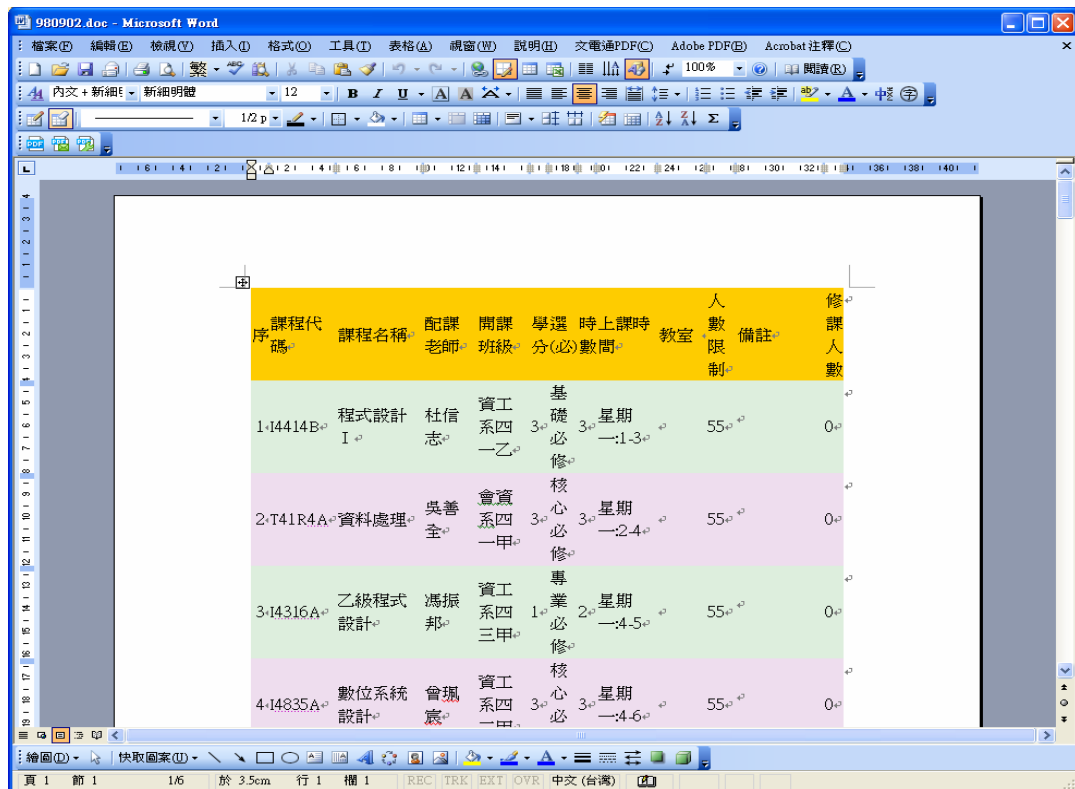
980902.doc - Microsoft Word

檔案(F) 編輯(E) 檢視(V) 插入(I) 格式(O) 工具(T) 表格(A) 視窗(W) 說明(H) 文電通PDF(C) Adobe PDF(B) Acrobat 注釋(C)

繁 100% 閱讀(R)

內文 + 新細明 新細明體 12 B I U A A

1/2 p

| 序 | 課程代碼 | 課程名稱 | 配課老師 | 開課班級 | 學分 | 選(必) | 時數 | 上課時間 | 教室 | 人數限制 | 備註 | 修課人數 |
|---|---|---|---|---|---|---|---|---|---|---|---|---|
| 1 | I4414B | 程式設計 I | 杜信志 | 資工系四一乙 | 3 | 基礎必修 | 3 | 星期一:1-3 | | 55 | | 0 |
| 2 | T41R4A | 資料處理 | 吳善全 | 會資系四一甲 | 3 | 核心必修 | 3 | 星期一:2-4 | | 55 | | 0 |
| 3 | I4316A | 乙級程式設計 | 馮振邦 | 資工系四三甲 | 1 | 專業必修 | 2 | 星期一:4-5 | | 55 | | 0 |
| 4 | I4835A | 數位系統設計 | 曾珮宸 | 資工系四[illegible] | 3 | 核心必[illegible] | 3 | 星期一:4-6 | | 55 | | 0 |

繪圖(D) 快取圖案(U)

頁 1 節 1 1/6 於 3.5cm 行 1 欄 1 REC TRK EXT OVR 中文 (台灣)